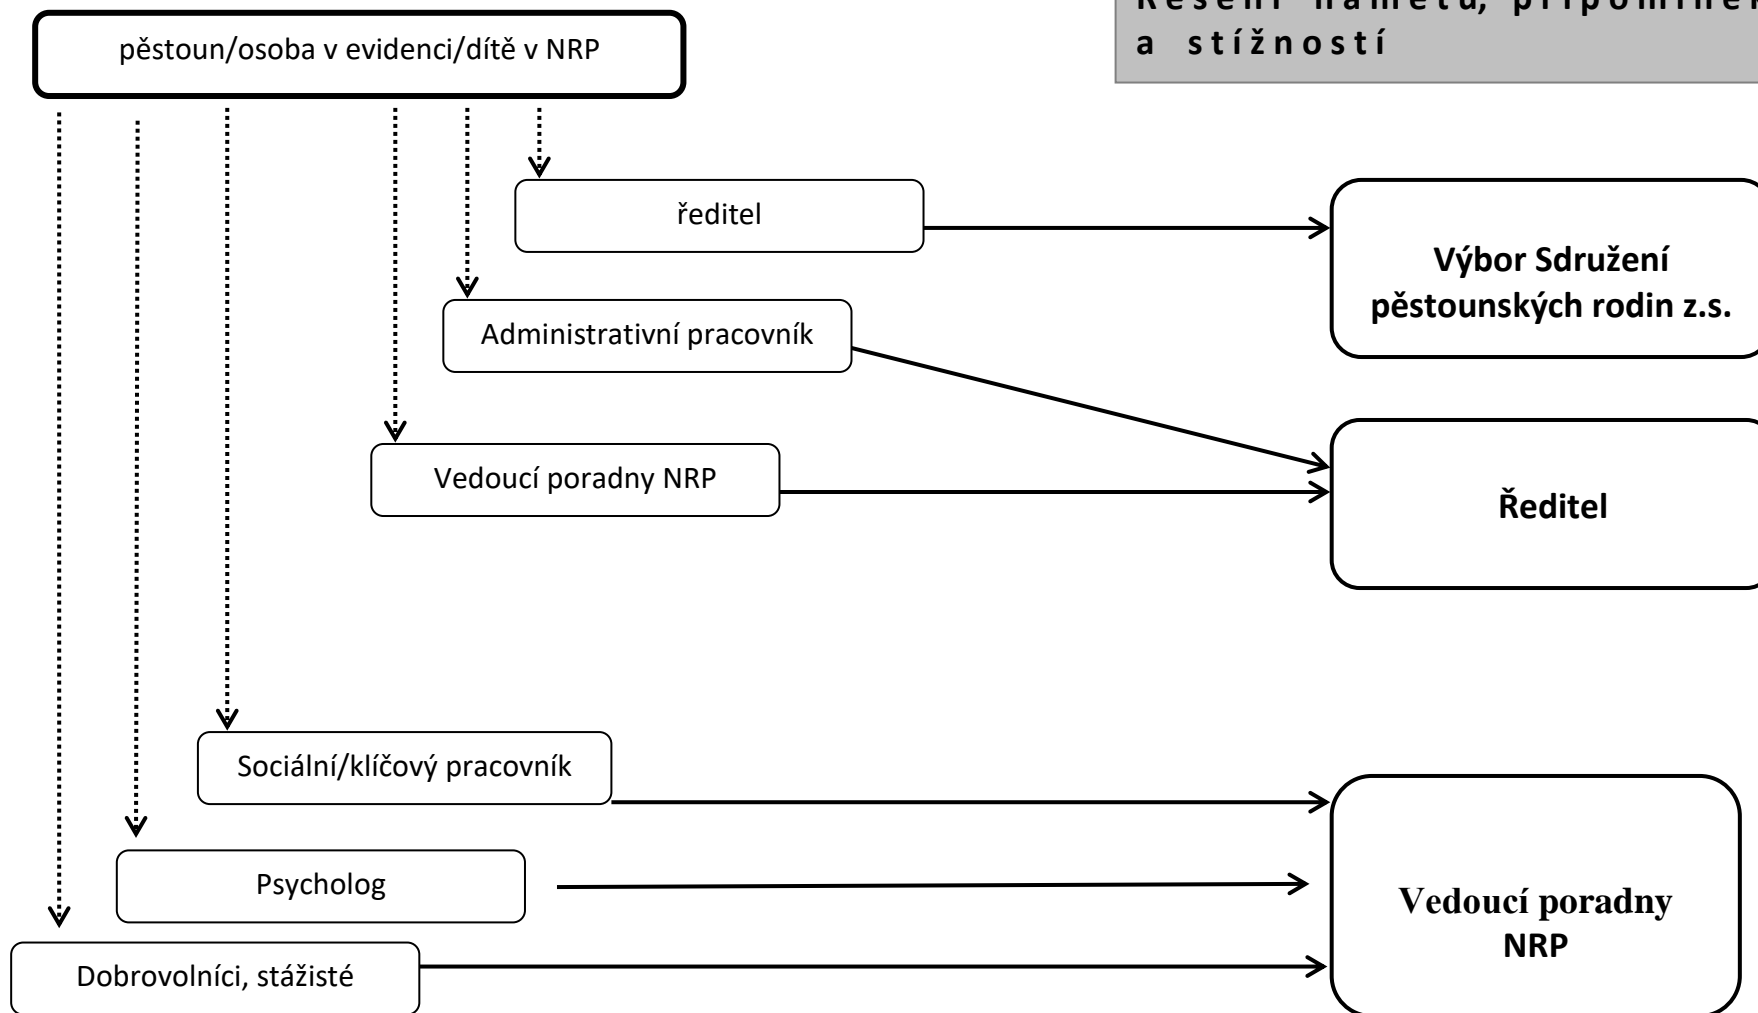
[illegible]
a stížností

pěstoun/osoba v evidenci/dítě v NRP

ředitel

Výbor Sdružení pěstounských rodin z.s.

Administrativní pracovník

Vedoucí poradny NRP

Ředitel

Sociální/klíčový pracovník

Psycholog

Dobrovolníci, stážisté

Vedoucí poradny NRP